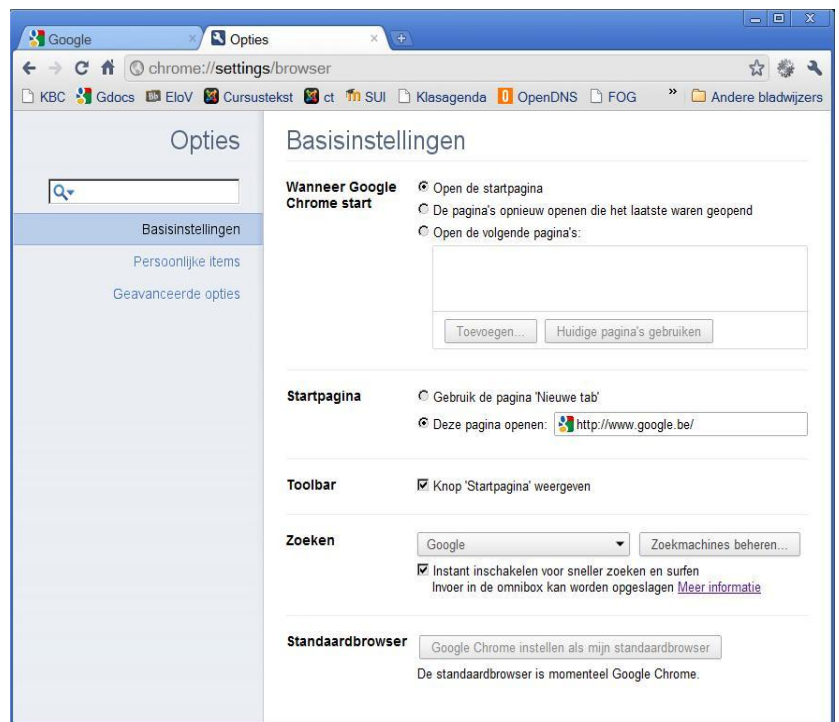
Google
Opties
chrome://settings/browser
KBC Gdocs EloV Cursustekst ct SUI Klasagenda OpenDNS FOG » Andere bladwijzers

Opties

Basisinstellingen
Persoonlijke items
Geavanceerde opties

Basisinstellingen

Wanneer Google Chrome start
Open de startpagina
De pagina's opnieuw openen die het laatste waren geopend
Open de volgende pagina's:
Toevoegen...
Huidige pagina's gebruiken

Startpagina
Gebruik de pagina 'Nieuwe tab'
Deze pagina openen: http://www.google.be/

Toolbar
Knop 'Startpagina' weergeven

Zoeken
Google
Zoekmachines beheren...
Instant inschakelen voor sneller zoeken en surfen
Invoer in de omnibox kan worden opgeslagen Meer informatie

Standaardbrowser
Google Chrome instellen als mijn standaardbrowser
De standaardbrowser is momenteel Google Chrome.